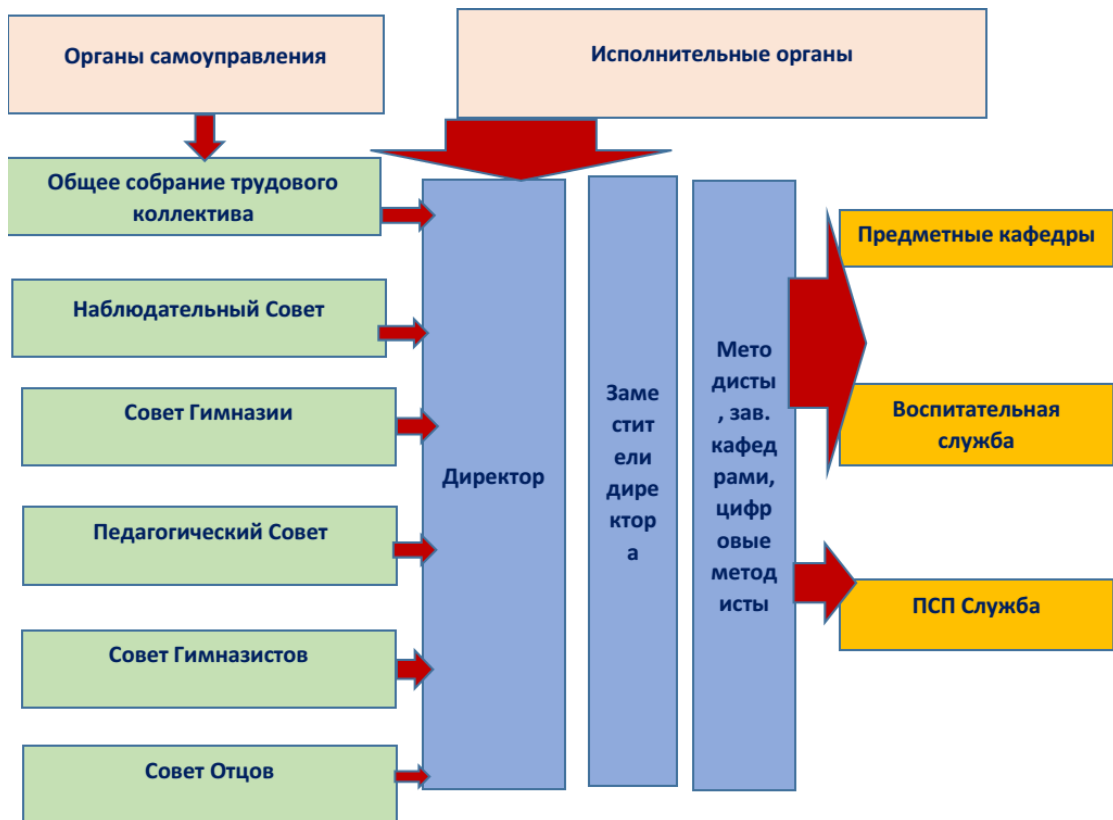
Органы самоуправления

Исполнительные органы

Общее собрание трудового коллектива

Наблюдательный Совет

Совет Гимназии

Педагогический Совет

Совет Гимназистов

Совет Отцов

Директор

Заместители директора

Методисты, зав. кафедрами, цифровые методисты

Предметные кафедры

Воспитательная служба

ПСП Служба